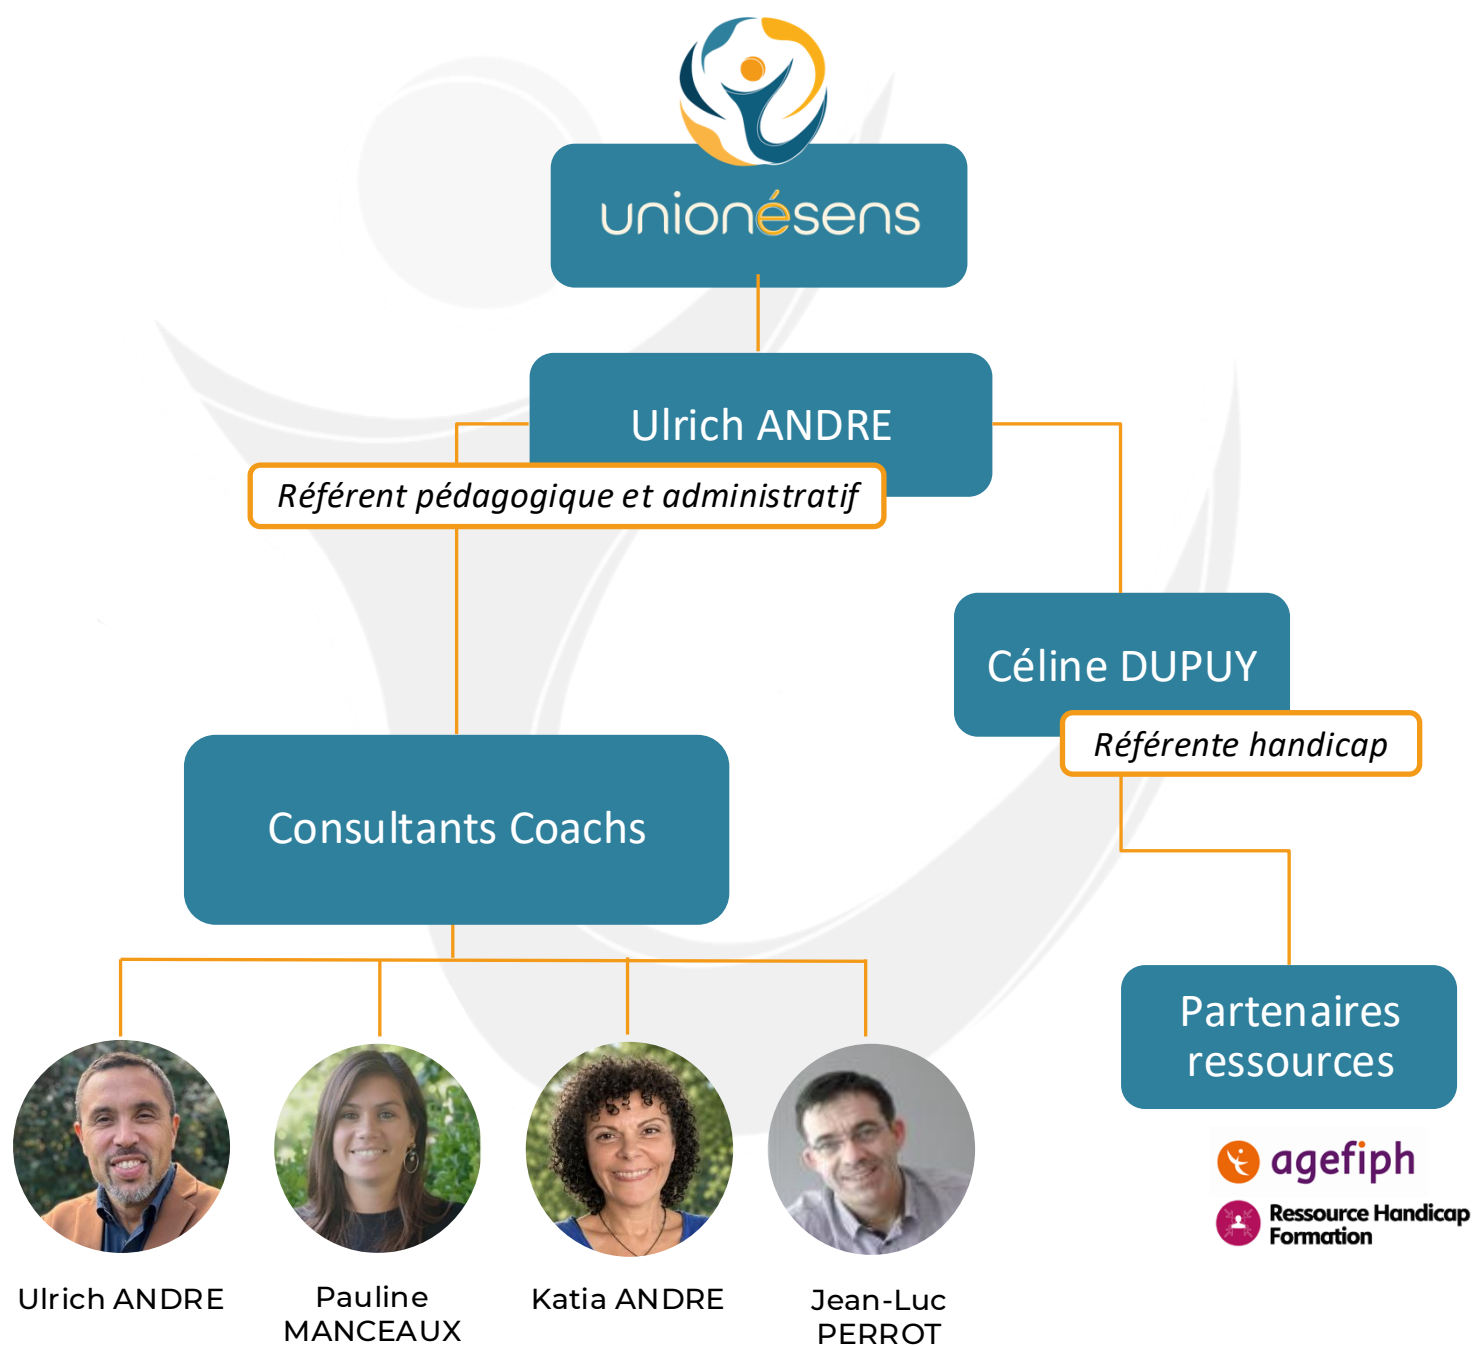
unionésens

Ulrich ANDRE

*Référent pédagogique et administratif*

Céline DUPUY

*Référente handicap*

Consultants Coachs

Partenaires ressources

agefiph

Ressource Handicap Formation

Ulrich ANDRE

Pauline MANCEAUX

Katia ANDRE

Jean-Luc PERROT